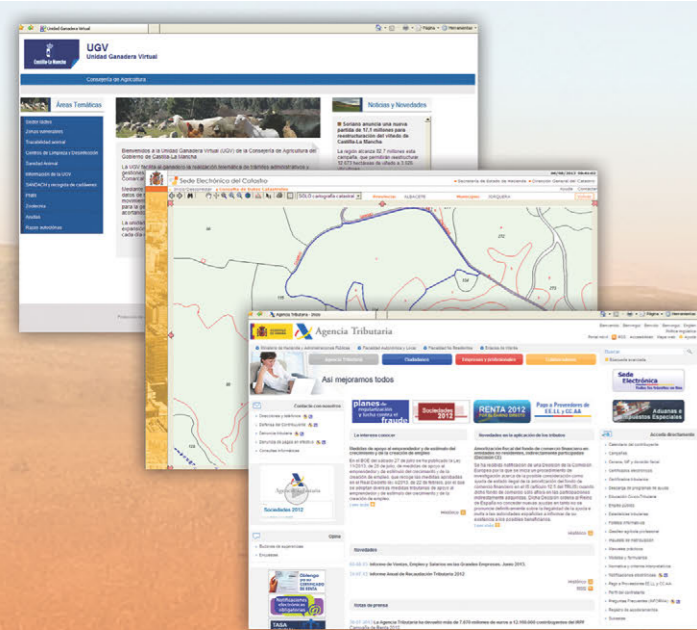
UGV
Unidad Ganadera Virtual

Castilla-La Mancha

Consejería de Agricultura

Áreas Temáticas

Sector lácteo
Zonas vulnerables
Trazabilidad animal
Centros de Limpieza y Desinfección
Sanidad Animal
Información de la UGV
SANDACH y recogida de cadáveres
PNIR
Zootecnia
Ayudas
Rasgo adicional

Bienvenidos a la Unidad Ganadera Virtual (UGV) de la Consejería de Agricultura del Gobierno de Castilla-La Mancha

Noticias y Novedades

Soriano anuncia una nueva partida de 17,1 millones para reestructuración del viñedo de Castilla-La Mancha

Sede Electrónica del Catastro

Agencia Tributaria

Asi mejoramos todos

planes de regularización y lucha contra el fraude

Sociedades 2012

RENTA 2012

Pago a Proveedores de EE.LL y CC.AA

Sede Electrónica

Aduanas e Impuestos Especiales

Novedades

Notas de prensa

Acceso directo